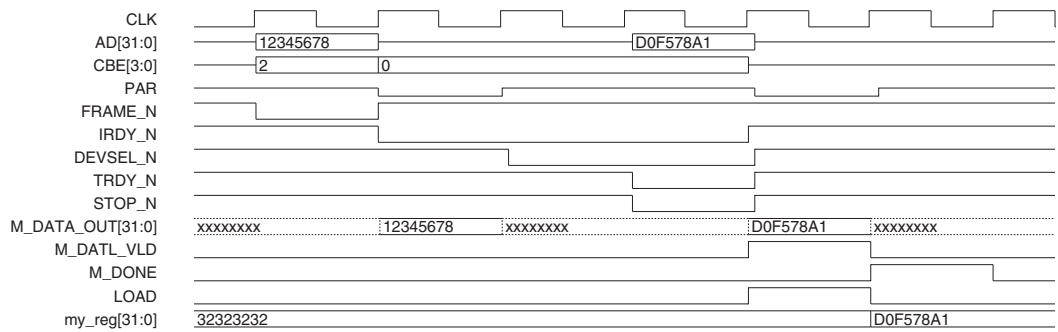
CLK
AD[31:0] 12345678 D0F578A1
CBE[3:0] 2 0
PAR
FRAME_N
IRDY_N
DEVSEL_N
TRDY_N
STOP_N
M_DATA_OUT[31:0] xxxxxxxx 12345678 xxxxxxxx D0F578A1 xxxxxxxx
M_DATL_VLD
M_DONE
LOAD
my_reg[31:0] 32323232 D0F578A1